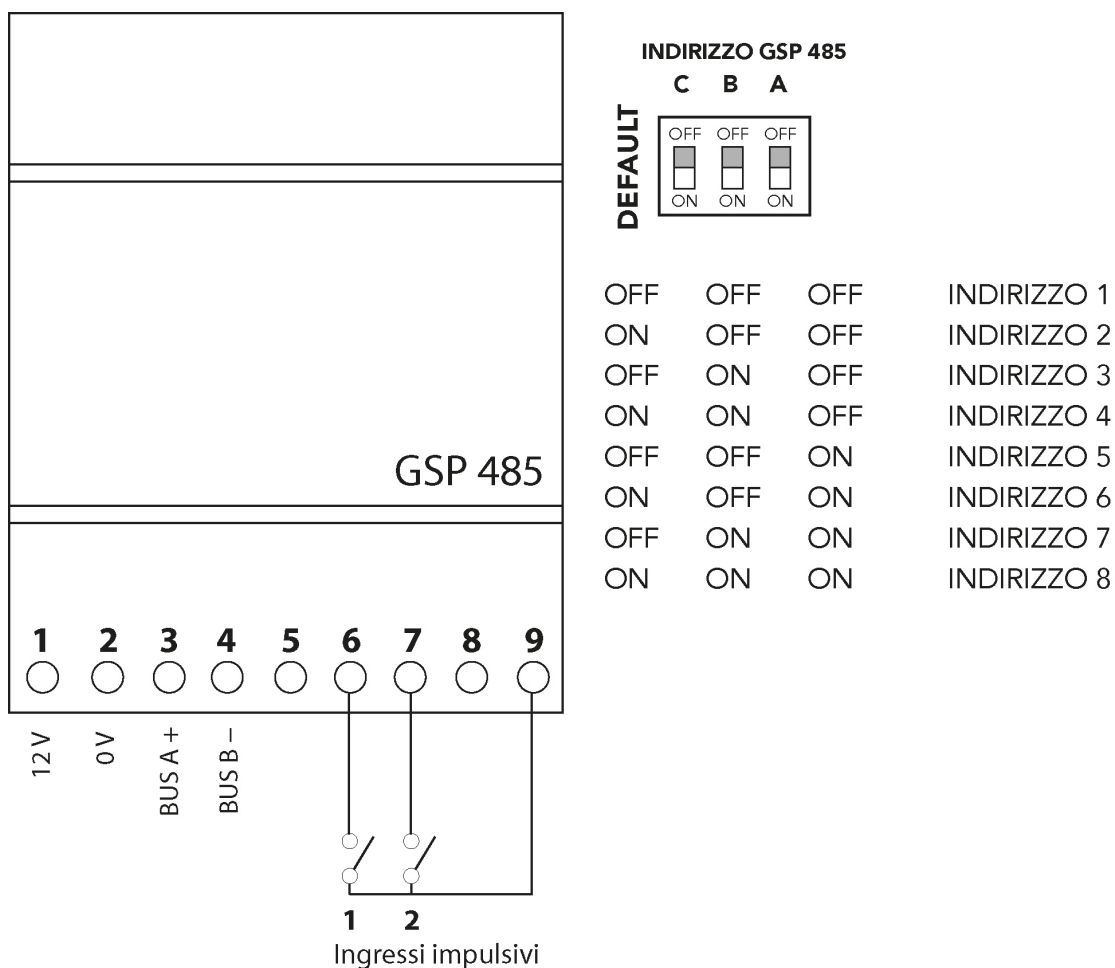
INDIRIZZO GSP 485

C B A

DEFAULT

OFF OFF OFF

ON ON ON

| | | | |
|---|---|---|---|
| OFF | OFF | OFF | INDIRIZZO 1 |
| ON | OFF | OFF | INDIRIZZO 2 |
| OFF | ON | OFF | INDIRIZZO 3 |
| ON | ON | OFF | INDIRIZZO 4 |
| OFF | OFF | ON | INDIRIZZO 5 |
| ON | OFF | ON | INDIRIZZO 6 |
| OFF | ON | ON | INDIRIZZO 7 |
| ON | ON | ON | INDIRIZZO 8 |

GSP 485

1 2 3 4 5 6 7 8 9

12 V

0 V

BUS A +

BUS B –

1 2

Ingressi impulsivi